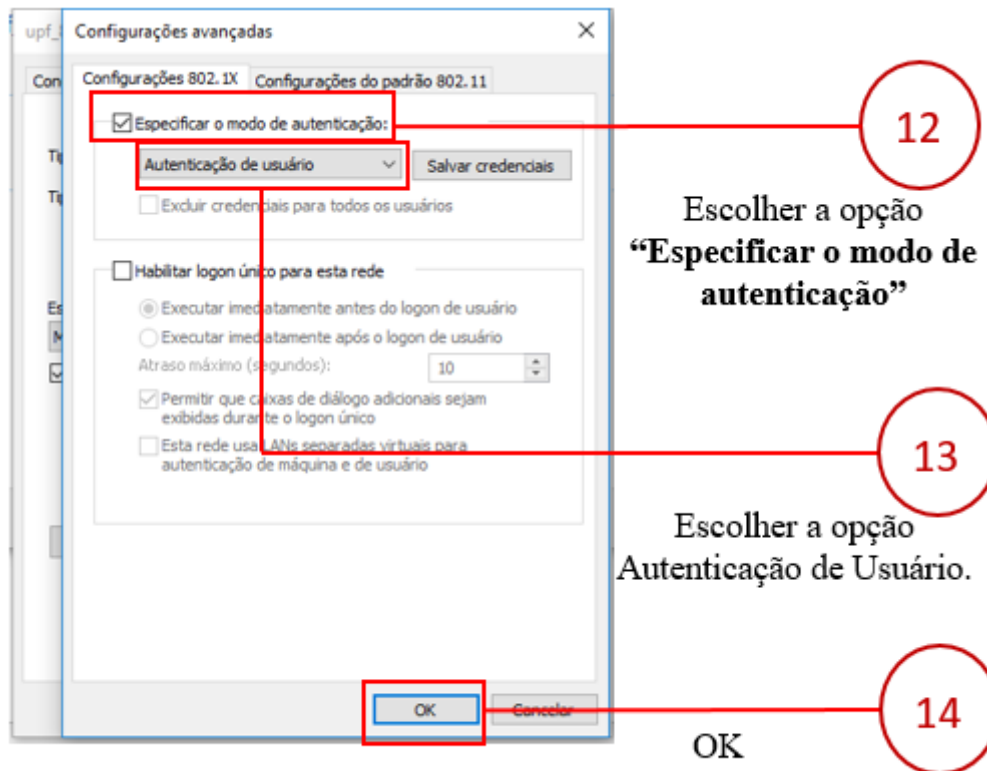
upf_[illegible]

Con

Configurações avançadas

×

Configurações 802.1X | Configurações do padrão 802.11

Especificar o modo de autenticação:

Autenticação de usuário

Salvar credenciais

Excluir credenciais para todos os usuários

Habilitar logon único para esta rede

Executar imediatamente antes do logon de usuário

Executar imediatamente após o logon de usuário

Atraso máximo (segundos): 10

Permitir que caixas de diálogo adicionais sejam exibidas durante o logon único

Esta rede usa LANs separadas virtuais para autenticação de máquina e de usuário

OK

Cancelar

12

Escolher a opção **"Especificar o modo de autenticação"**

13

Escolher a opção Autenticação de Usuário.

14

OK